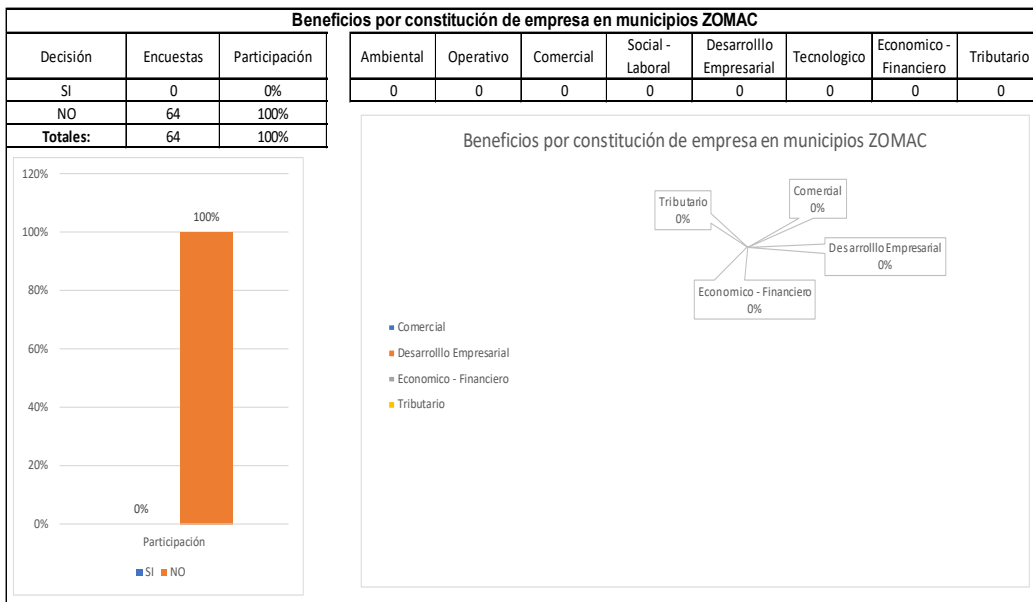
Beneficios por constitución de empresa en municipios ZOMAC

| Decisión | Encuestas | Participación |
|---|---|---|
| SI | 0 | 0% |
| NO | 64 | 100% |
| Totales: | 64 | 100% |

| Ambiental | Operativo | Comercial | Social - Laboral | Desarrolllo Empresarial | Tecnologico | Economico - Financiero | Tributario |
|---|---|---|---|---|---|---|---|
| 0 | 0 | 0 | 0 | 0 | 0 | 0 | 0 |

120%
100%
80%
60%
40%
20%
0%
100%
0%
Participación
SI NO

Beneficios por constitución de empresa en municipios ZOMAC

Tributario 0%
Comercial 0%
Desarrolllo Empresarial 0%
Economico - Financiero 0%

Comercial
Desarrolllo Empresarial
Economico - Financiero
Tributario